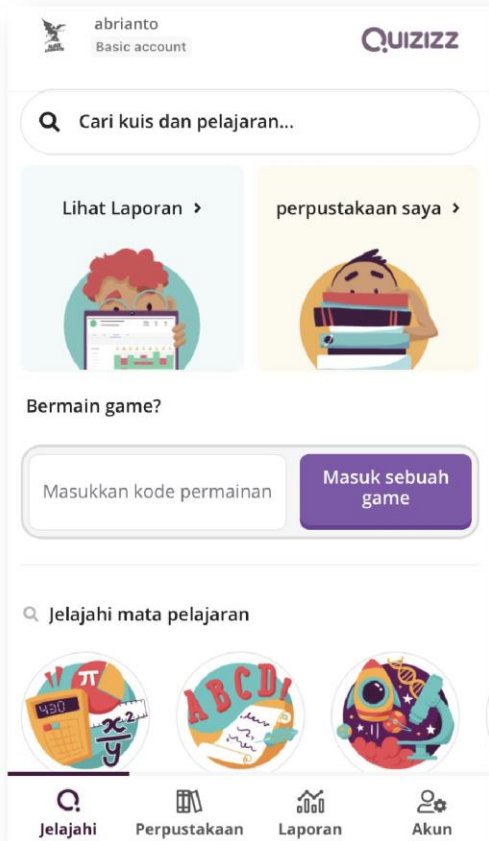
abrianto
Basic account
QUIZIZZ

Cari kuis dan pelajaran...

Lihat Laporan ›
perpustakaan saya ›

Bermain game?

Masukkan kode permainan
Masuk sebuah game

Jelajahi mata pelajaran

π
430
$\frac{x^2}{y}$
ABCD

Jelajahi
Perpustakaan
Laporan
Akun